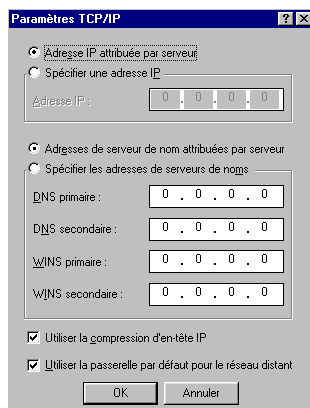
Paramètres TCP/IP

? X

Adresse IP attribuée par serveur

Spécifier une adresse IP

Adresse IP : 0 . 0 . 0 . 0

Adresses de serveur de nom attribuées par serveur

Spécifier les adresses de serveurs de noms

DNS primaire : 0 . 0 . 0 . 0

DNS secondaire : 0 . 0 . 0 . 0

WINS primaire : 0 . 0 . 0 . 0

WINS secondaire : 0 . 0 . 0 . 0

Utiliser la compression d'en-tête IP

Utiliser la passerelle par défaut pour le réseau distant

OK

Annuler